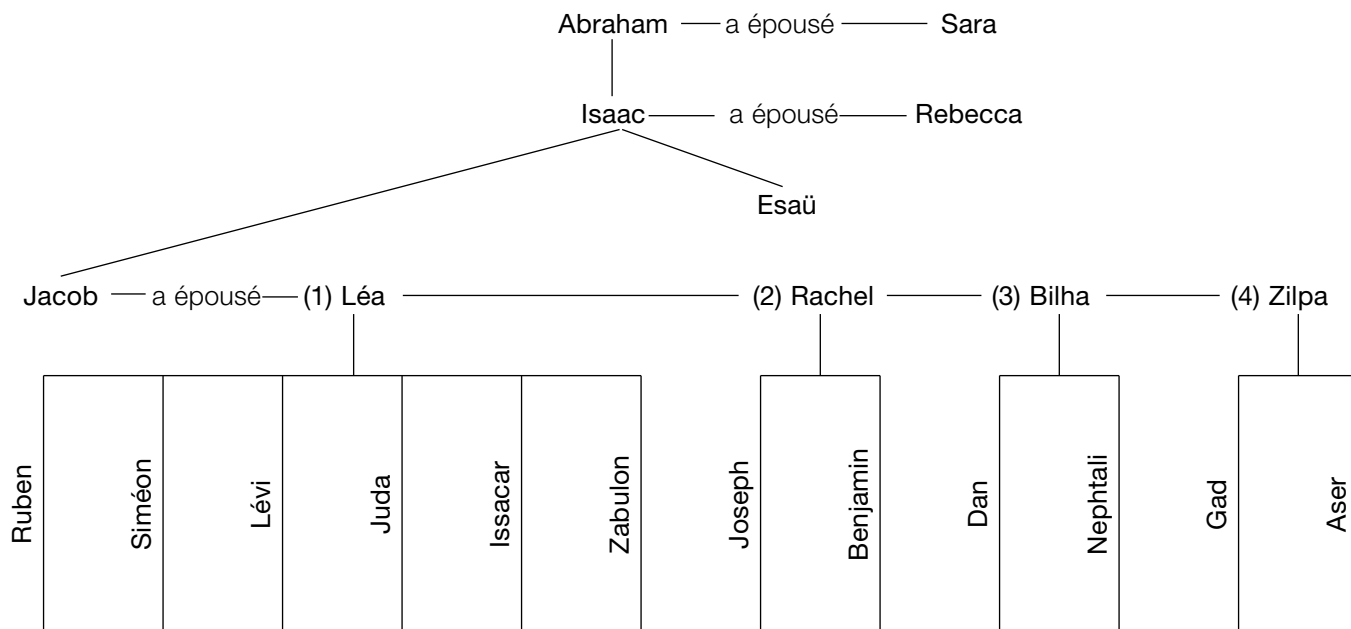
Abraham — a épousé — Sara

Isaac — a épousé — Rebecca

Esaü

Jacob — a épousé — (1) Léa — (2) Rachel — (3) Bilha — (4) Zilpa

Ruben
Siméon
Lévi
Juda
Issacar
Zabulon
Joseph
Benjamin
Dan
Nephtali
Gad
Aser